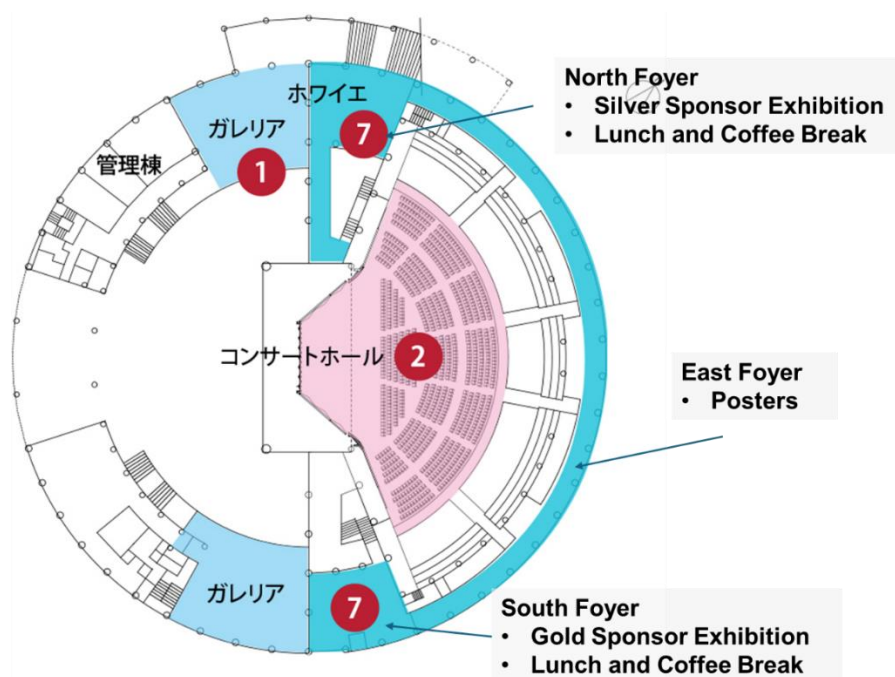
ホワイエ

7

North Foyer
• Silver Sponsor Exhibition
• Lunch and Coffee Break

ガレリア

1

管理棟

コンサートホール

2

East Foyer
• Posters

ガレリア

7

South Foyer
• Gold Sponsor Exhibition
• Lunch and Coffee Break